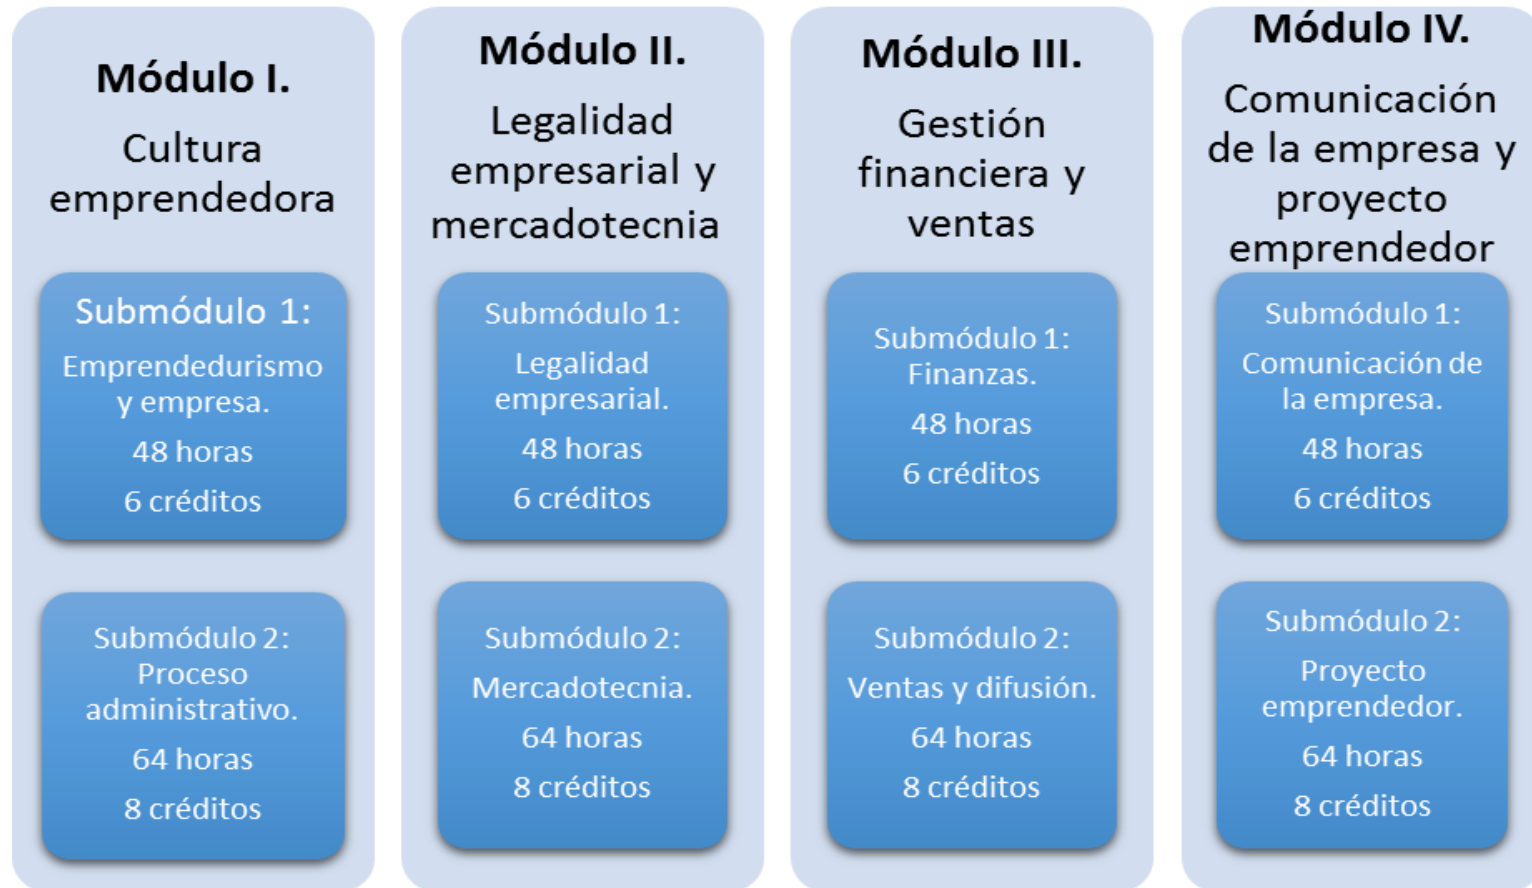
Módulo I.

Cultura emprendedora

Submódulo 1:

Emprendedurismo y empresa.

48 horas

6 créditos

Submódulo 2: Proceso administrativo.

64 horas

8 créditos

Módulo II.

Legalidad empresarial y mercadotecnia

Submódulo 1:

Legalidad empresarial.

48 horas

6 créditos

Submódulo 2:

Mercadotecnia.

64 horas

8 créditos

Módulo III.

Gestión financiera y ventas

Submódulo 1: Finanzas.

48 horas

6 créditos

Submódulo 2:

Ventas y difusión.

64 horas

8 créditos

Módulo IV.

Comunicación de la empresa y proyecto emprendedor

Submódulo 1:

Comunicación de la empresa.

48 horas

6 créditos

Submódulo 2:

Proyecto emprendedor.

64 horas

8 créditos